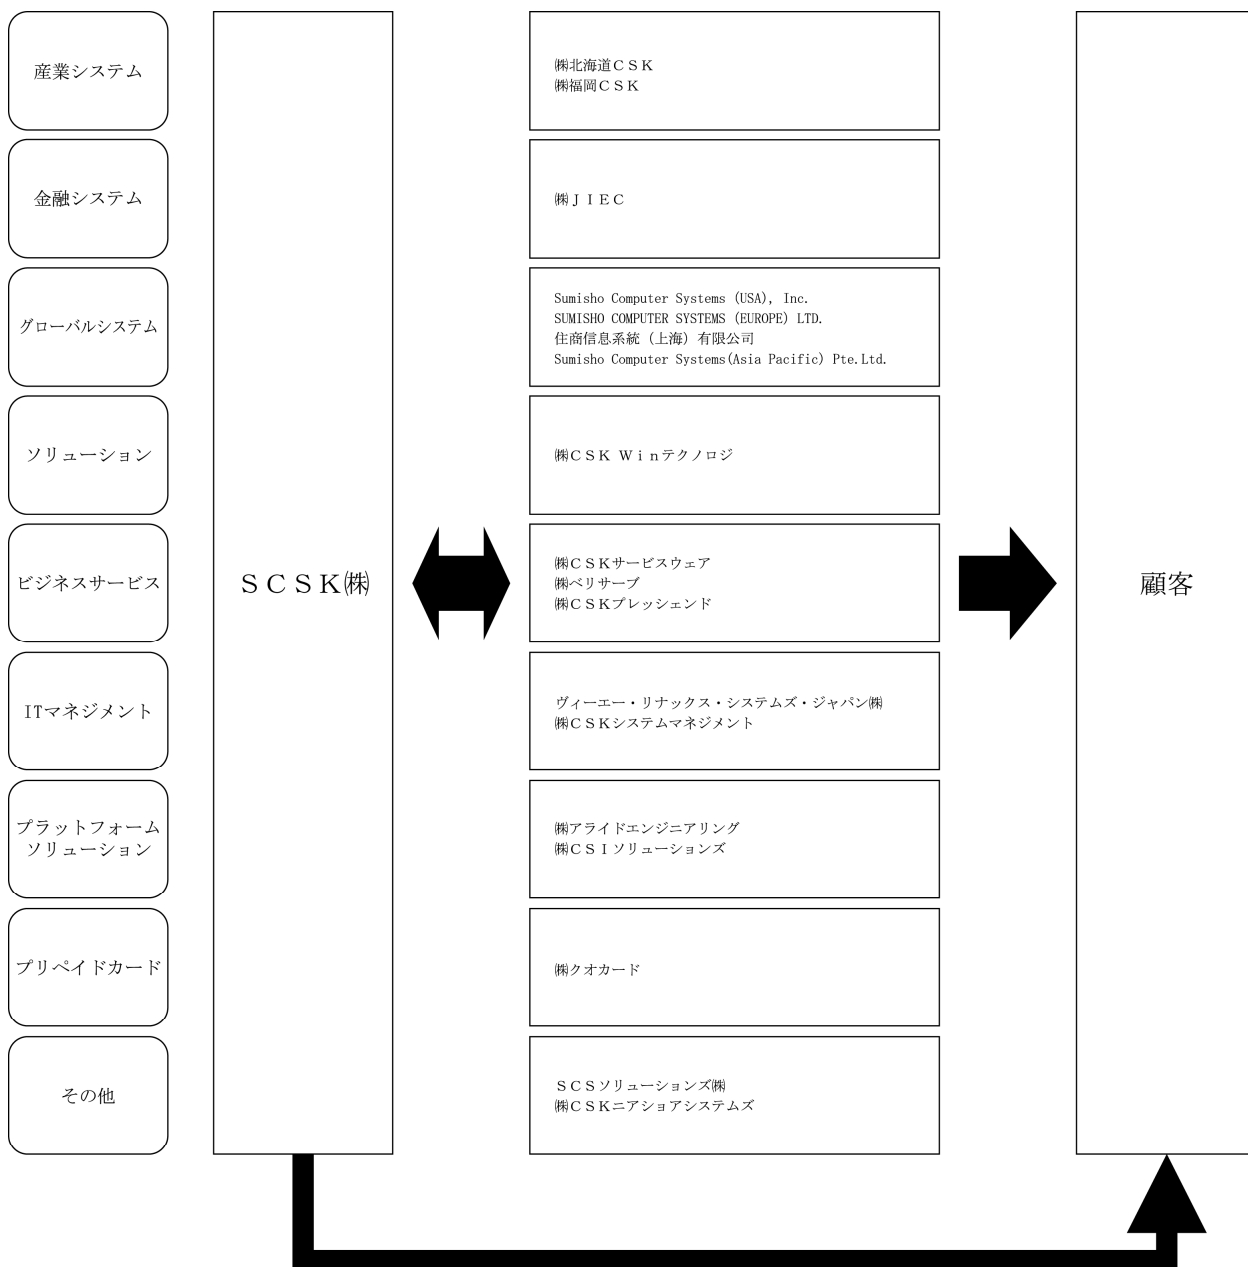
産業システム

金融システム

グローバルシステム

ソリューション

ビジネスサービス

ITマネジメント

プラットフォーム ソリューション

プリペイドカード

その他

ＳＣＳＫ㈱

㈱北海道ＣＳＫ
㈱福岡ＣＳＫ

㈱ＪＩＥＣ

Sumisho Computer Systems (USA), Inc.
SUMISHO COMPUTER SYSTEMS (EUROPE) LTD.
住商信息系統（上海）有限公司
Sumisho Computer Systems(Asia Pacific) Pte.Ltd.

㈱ＣＳＫ Ｗｉｎテクノロジ

㈱ＣＳＫサービスウェア
㈱ベリサーブ
㈱ＣＳＫプレッシェンド

ヴィーエー・リナックス・システムズ・ジャパン㈱
㈱ＣＳＫシステムマネジメント

㈱アライドエンジニアリング
㈱ＣＳＩソリューションズ

㈱クオカード

ＳＣＳソリューションズ㈱
㈱ＣＳＫニアショアシステムズ

顧客